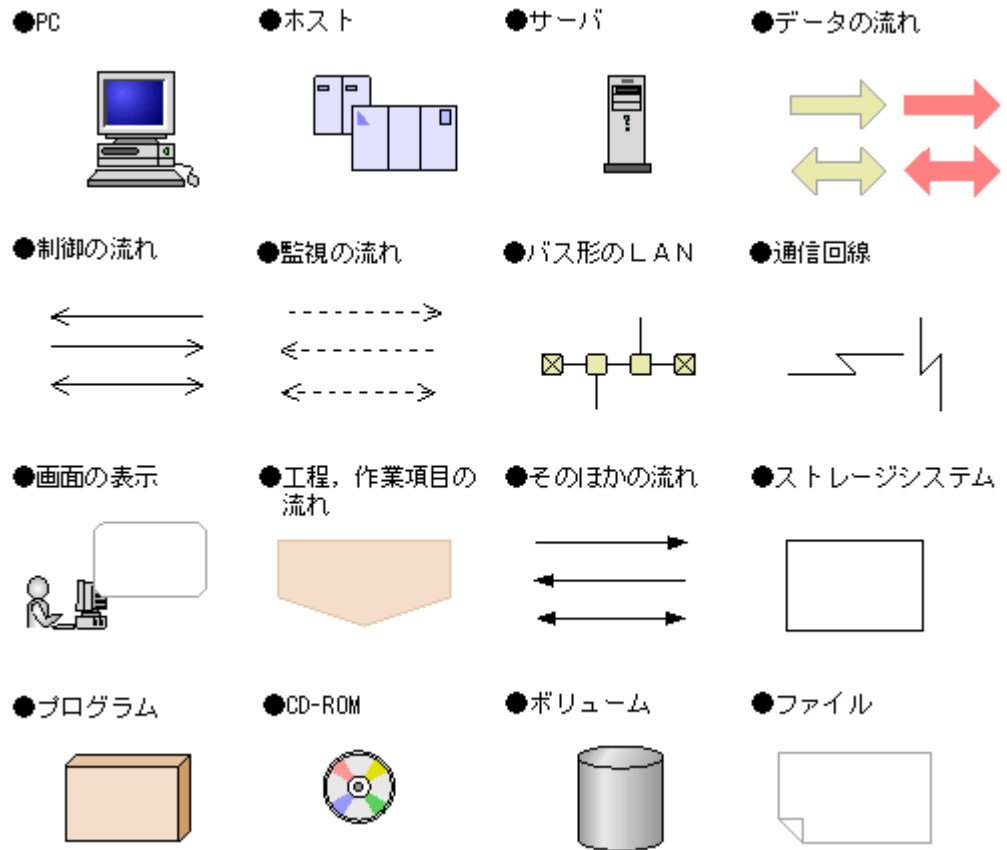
●PC

●ホスト

●サーバ

●データの流れ

●制御の流れ

●監視の流れ

●バス形のＬＡＮ

●通信回線

●画面の表示

●工程，作業項目の流れ

●そのほかの流れ

●ストレージシステム

●プログラム

●CD-ROM

●ボリューム

●ファイル